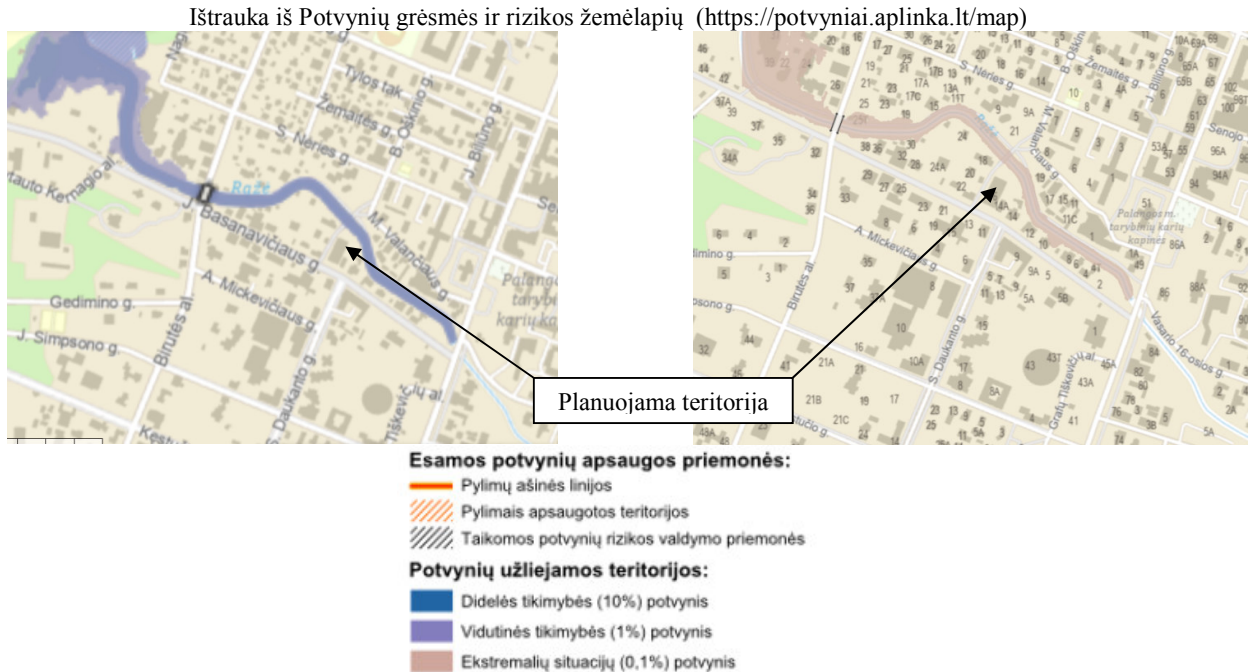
Ištrauka iš Potvynių grėsmės ir rizikos žemėlapių (https://potvyniai.aplinka.lt/map)

Tylos tak.
Žemaitės g.
S. Nėries g.
B. Oškinio g.
J. Biliūno g.
Rąžė
tauto Kernagio al.
J. Basanavičiaus g.
M. Valančiaus g.
A. Mickevičiaus g.
Gedimino g.
J. Simpsono g.
Birutės al.
S. Daukanto g.
Palangos tarybinių karių ka
Kest

S. Nėries g.
Žemaitės g.
J. Biliūno g.
Senojo
M. Valančiaus g.
Rąžė
A. Mickevičiaus g.
Palangos m. tarybinių karių kapinės
imino g.
sono g.
Birutės al.
S. Daukanto g.
Grafų Tiškevičių al.
Vasario 16-osios g.
stučio g.

Planuojama teritorija

Esamos potvynių apsaugos priemonės:
Pylimų ašinės linijos
Pylimais apsaugotos teritorijos
Taikomos potvynių rizikos valdymo priemonės
Potvynių užliejamos teritorijos:
Didelės tikimybės (10%) potvynis
Vidutinės tikimybės (1%) potvynis
Ekstremalių situacijų (0,1%) potvynis